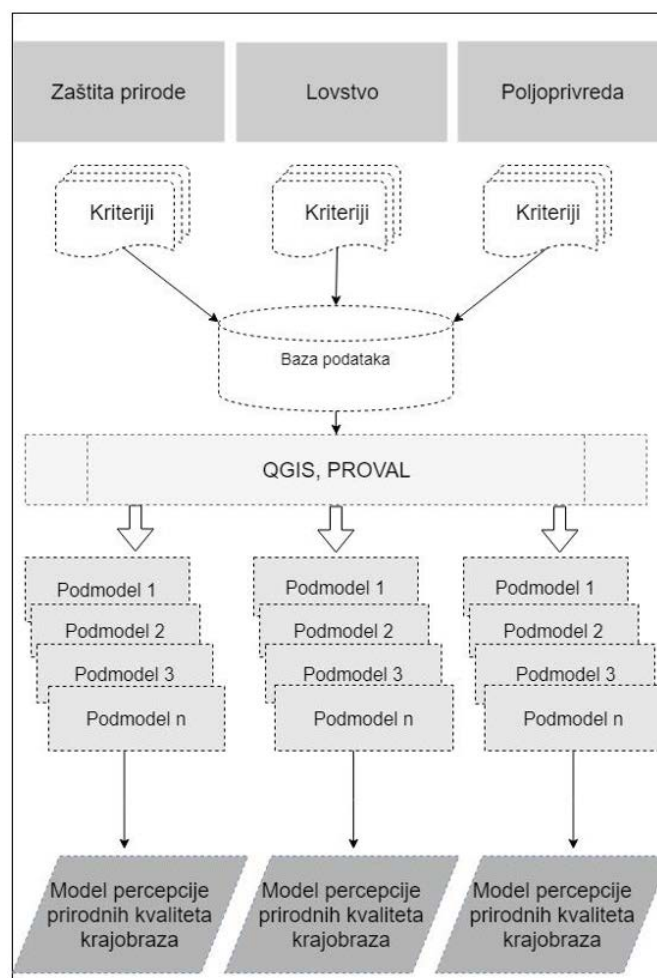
Zaštita prirode

Lovstvo

Poljoprivreda

Kriteriji

Kriteriji

Kriteriji

Baza podataka

QGIS, PROVAL

Podmodel 1
Podmodel 2
Podmodel 3
Podmodel n

Podmodel 1
Podmodel 2
Podmodel 3
Podmodel n

Podmodel 1
Podmodel 2
Podmodel 3
Podmodel n

Model percepcije prirodnih kvaliteta krajobraza

Model percepcije prirodnih kvaliteta krajobraza

Model percepcije prirodnih kvaliteta krajobraza